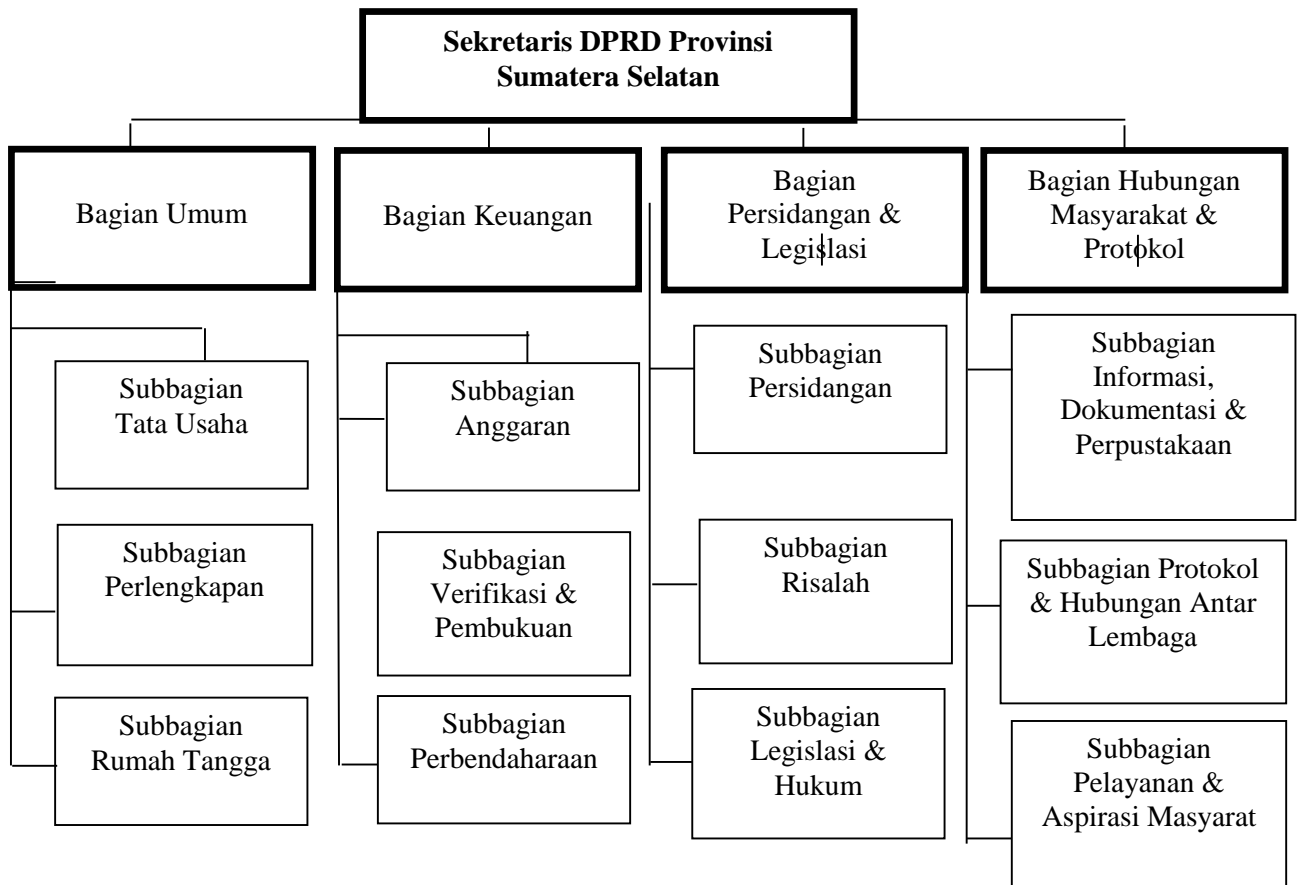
Sekretaris DPRD Provinsi Sumatera Selatan

Bagian Umum

Subbagian Tata Usaha

Subbagian Perlengkapan

Subbagian Rumah Tangga

Bagian Keuangan

Subbagian Anggaran

Subbagian Verifikasi & Pembukuan

Subbagian Perbendaharaan

Bagian Persidangan & Legislasi

Subbagian Persidangan

Subbagian Risalah

Subbagian Legislasi & Hukum

Bagian Hubungan Masyarakat & Protokol

Subbagian Informasi, Dokumentasi & Perpustakaan

Subbagian Protokol & Hubungan Antar Lembaga

Subbagian Pelayanan & Aspirasi Masyarat